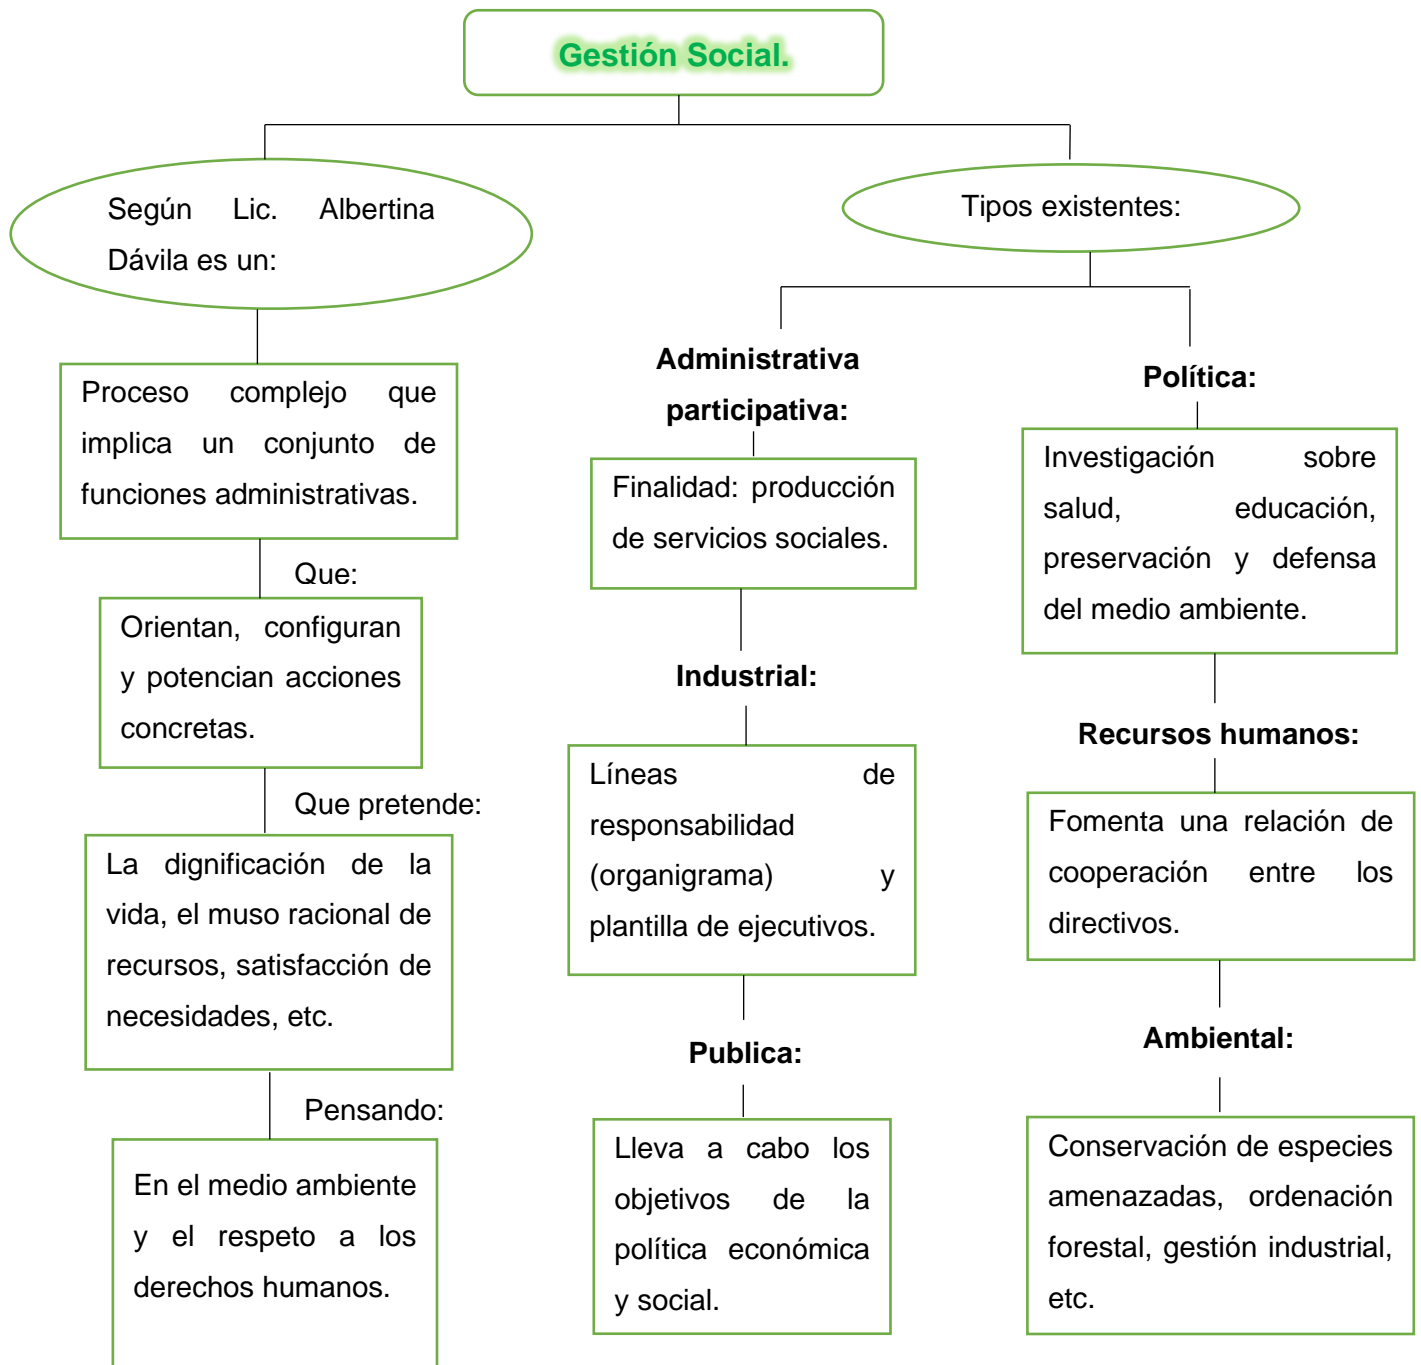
Gestión Social.

Según Lic. Albertina Dávila es un:

Proceso complejo que implica un conjunto de funciones administrativas.

Que:

Orientan, configuran y potencian acciones concretas.

Que pretende:

La dignificación de la vida, el muso racional de recursos, satisfacción de necesidades, etc.

Pensando:

En el medio ambiente y el respeto a los derechos humanos.

Tipos existentes:

Administrativa participativa:

Finalidad: producción de servicios sociales.

Industrial:

Líneas de responsabilidad (organigrama) y plantilla de ejecutivos.

Publica:

Lleva a cabo los objetivos de la política económica y social.

Política:

Investigación sobre salud, educación, preservación y defensa del medio ambiente.

Recursos humanos:

Fomenta una relación de cooperación entre los directivos.

Ambiental:

Conservación de especies amenazadas, ordenación forestal, gestión industrial, etc.